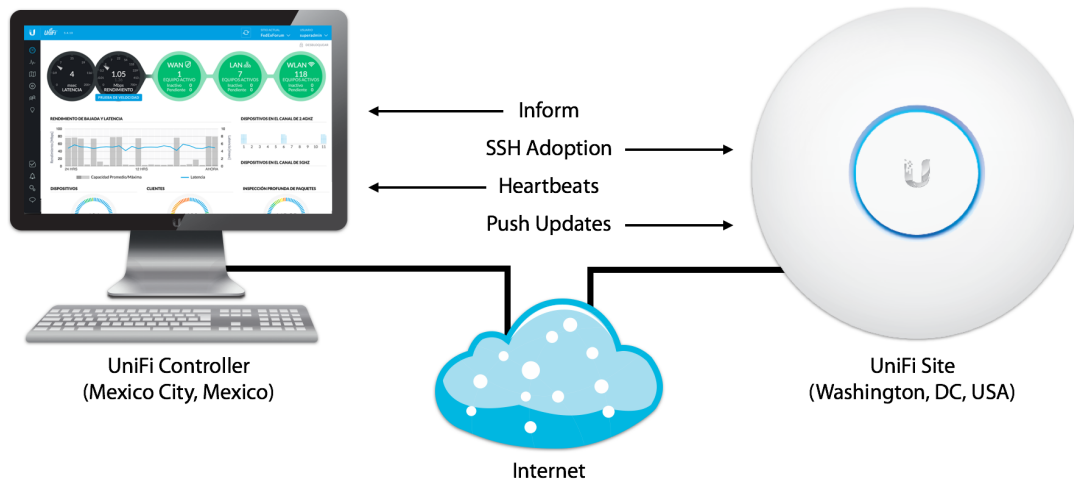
4
LATENCIA
1.05
RENDIMIENTO
PRUEBA DE VELOCIDAD
WAN
1
EQUIPOS ACTIVOS
LAN
7
EQUIPOS ACTIVOS
WLAN
118
EQUIPOS ACTIVOS
RENDIMIENTO DE BAJADA Y LATENCIA
DISPOSITIVOS EN EL CANAL DE 2.4GHZ
DISPOSITIVOS EN EL CANAL DE 5GHZ
DISPOSITIVOS
CLIENTES
INSPECCIÓN PROFUNDA DE PAQUETES

Inform

SSH Adoption

Heartbeats

Push Updates

UniFi Controller
(Mexico City, Mexico)

Internet

UniFi Site
(Washington, DC, USA)